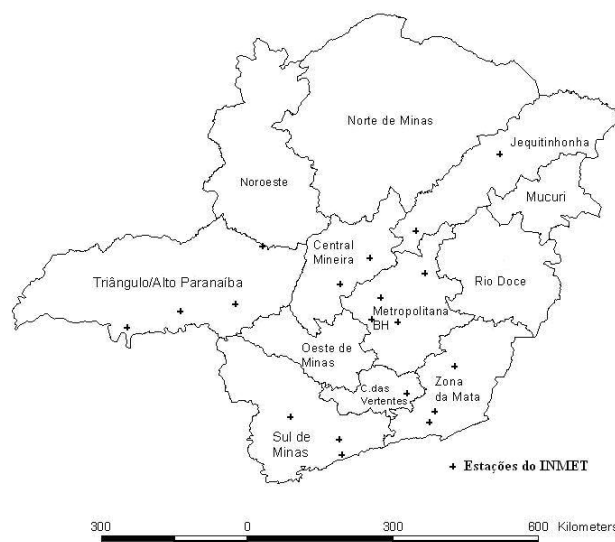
Norte de Minas

Jequitinhonha

Noroeste

Mucuri

Central Mineira

Triângulo/Alto Paranaíba

Rio Doce

Metropolitana BH

Oeste de Minas

Zona da Mata

C.das Vertentes

Sul de Minas

+ Estações do INMET

300 0 300 600 Kilometers